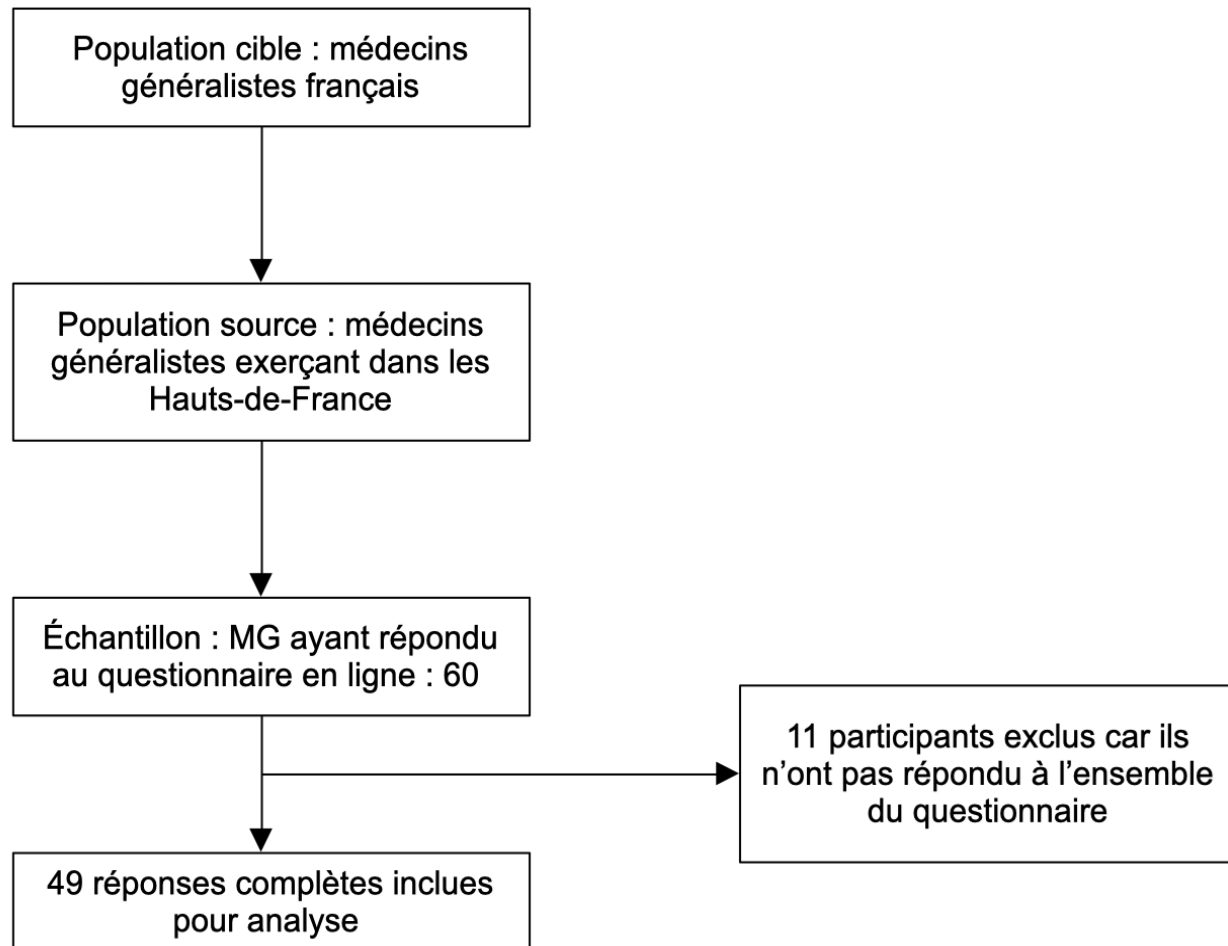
Population cible : médecins généralistes français

Population source : médecins généralistes exerçant dans les Hauts-de-France

Échantillon : MG ayant répondu au questionnaire en ligne : 60

11 participants exclus car ils n'ont pas répondu à l'ensemble du questionnaire

49 réponses complètes inclues pour analyse